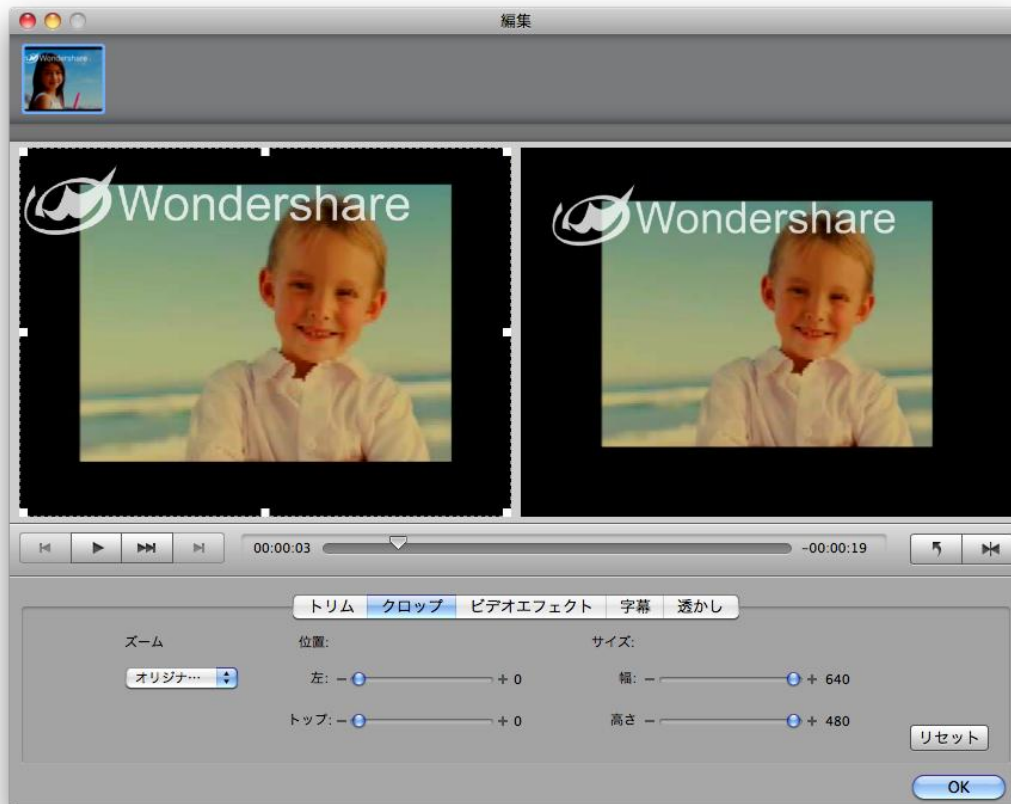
編集

Wondershare

Wondershare

Wondershare

00:00:03

-00:00:19

トリム クロップ ビデオエフェクト 字幕 透かし

ズーム

オリジナ…

位置:

左: − + 0

トップ: − + 0

サイズ:

幅: − + 640

高さ − + 480

リセット

OK